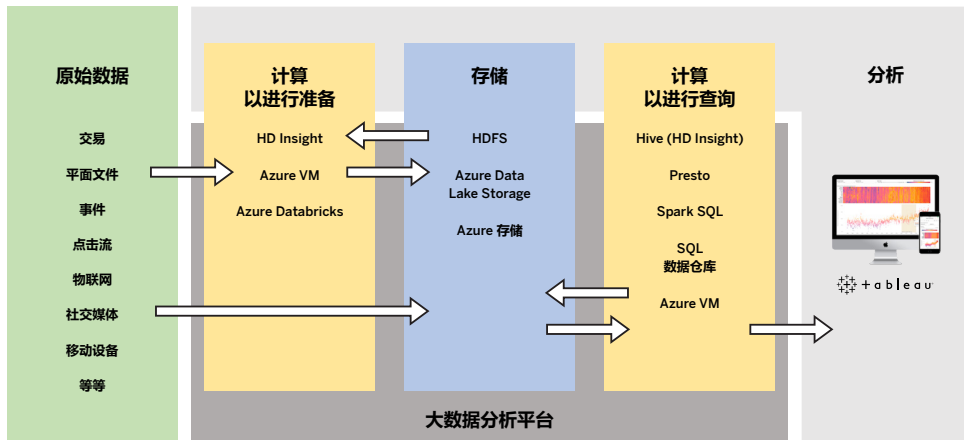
原始数据

交易

平面文件

事件

点击流

物联网

社交媒体

移动设备

等等

计算
以进行准备

HD Insight

Azure VM

Azure Databricks

存储

HDFS

Azure Data Lake Storage

Azure 存储

计算
以进行查询

Hive (HD Insight)

Presto

Spark SQL

SQL
数据仓库

Azure VM

分析

+ableau

大数据分析平台